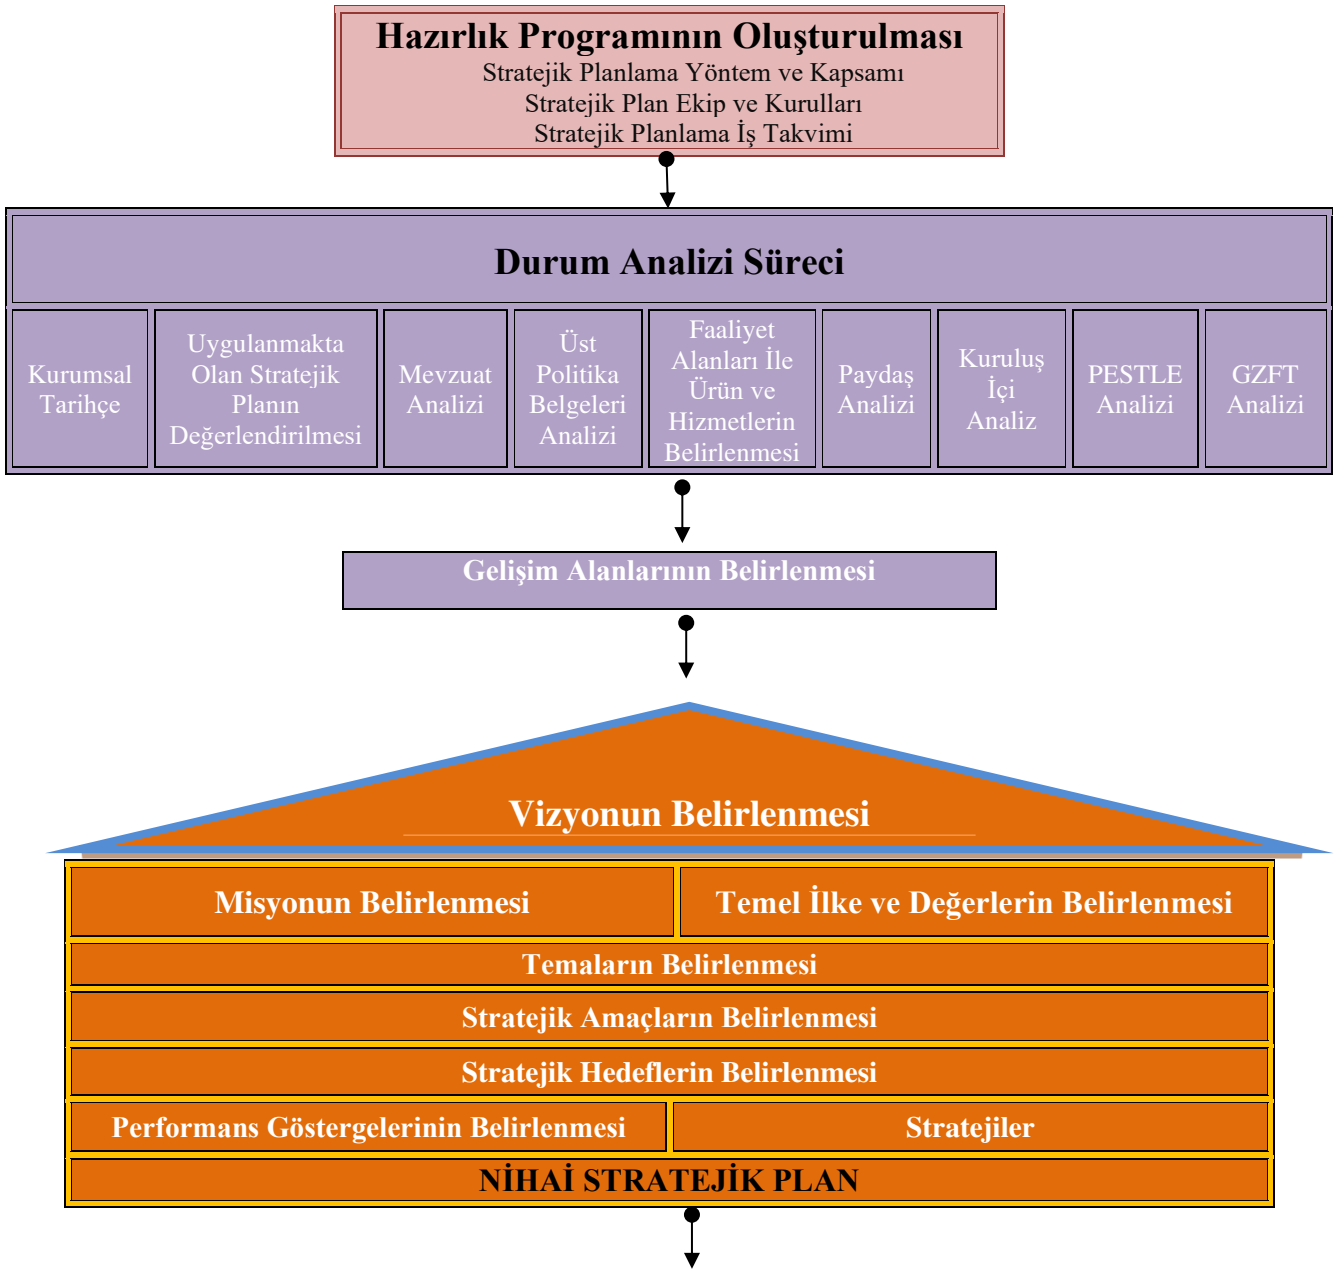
Hazırlık Programının Oluşturulması
Stratejik Planlama Yöntem ve Kapsamı
Stratejik Plan Ekip ve Kurulları
Stratejik Planlama İş Takvimi

Durum Analizi Süreci

Kurumsal Tarihçe

Uygulanmakta Olan Stratejik Planın Değerlendirilmesi

Mevzuat Analizi

Üst Politika Belgeleri Analizi

Faaliyet Alanları İle Ürün ve Hizmetlerin Belirlenmesi

Paydaş Analizi

Kuruluş İçi Analiz

PESTLE Analizi

GZFT Analizi

Gelişim Alanlarının Belirlenmesi

Vizyonun Belirlenmesi

Misyonun Belirlenmesi

Temel İlke ve Değerlerin Belirlenmesi

Temaların Belirlenmesi

Stratejik Amaçların Belirlenmesi

Stratejik Hedeflerin Belirlenmesi

Performans Göstergelerinin Belirlenmesi

Stratejiler

NİHAİ STRATEJİK PLAN